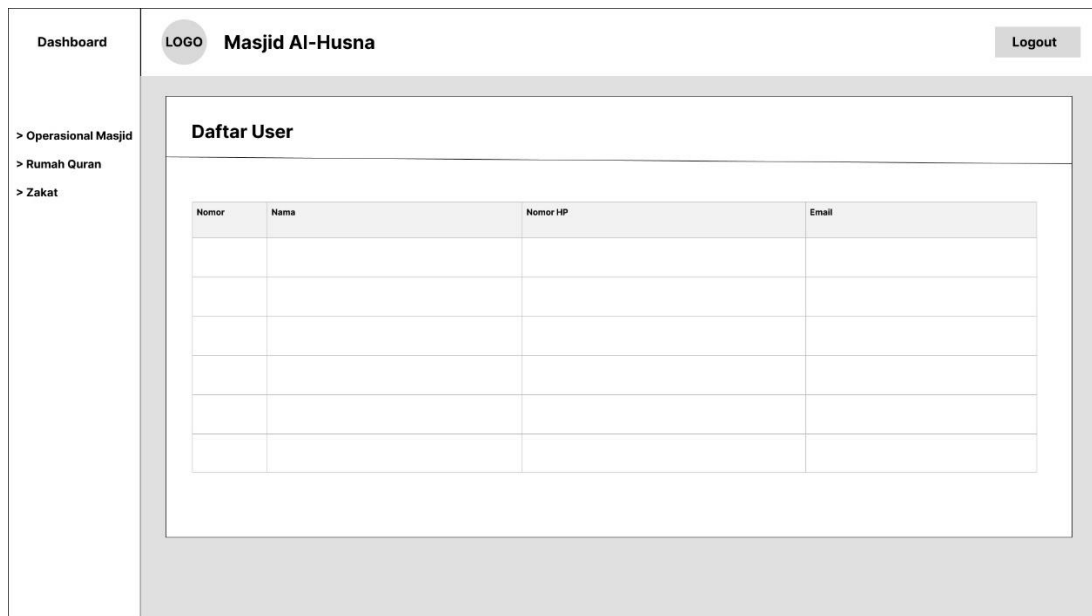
Dashboard

LOGO Masjid Al-Husna

Logout

> Operasional Masjid
> Rumah Quran
> Zakat

Daftar User

| Nomor | Nama | Nomor HP | Email |
|---|---|---|---|
| | | | |
| | | | |
| | | | |
| | | | |
| | | | |
| | | | |